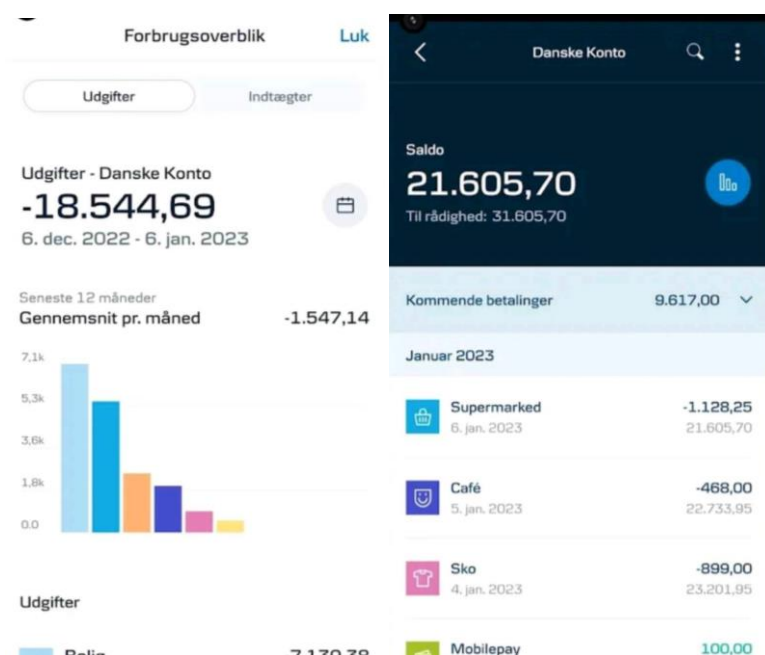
Forbrugsoverblik

Luk

Udgifter

Indtægter

Udgifter - Danske Konto

-18.544,69

6. dec. 2022 - 6. jan. 2023

Seneste 12 måneder

Gennemsnit pr. måned

-1.547,14

7,1k

5,3k

3,6k

1,8k

0.0

Udgifter

Bolig

7.130,38

Danske Konto

Saldo

21.605,70

Til rådighed: 31.605,70

Kommende betalinger

9.617,00

Januar 2023

Supermarked

6. jan. 2023

-1.128,25

21.605,70

Café

5. jan. 2023

-468,00

22.733,95

Sko

4. jan. 2023

-899,00

23.201,95

Mobilepay

100,00